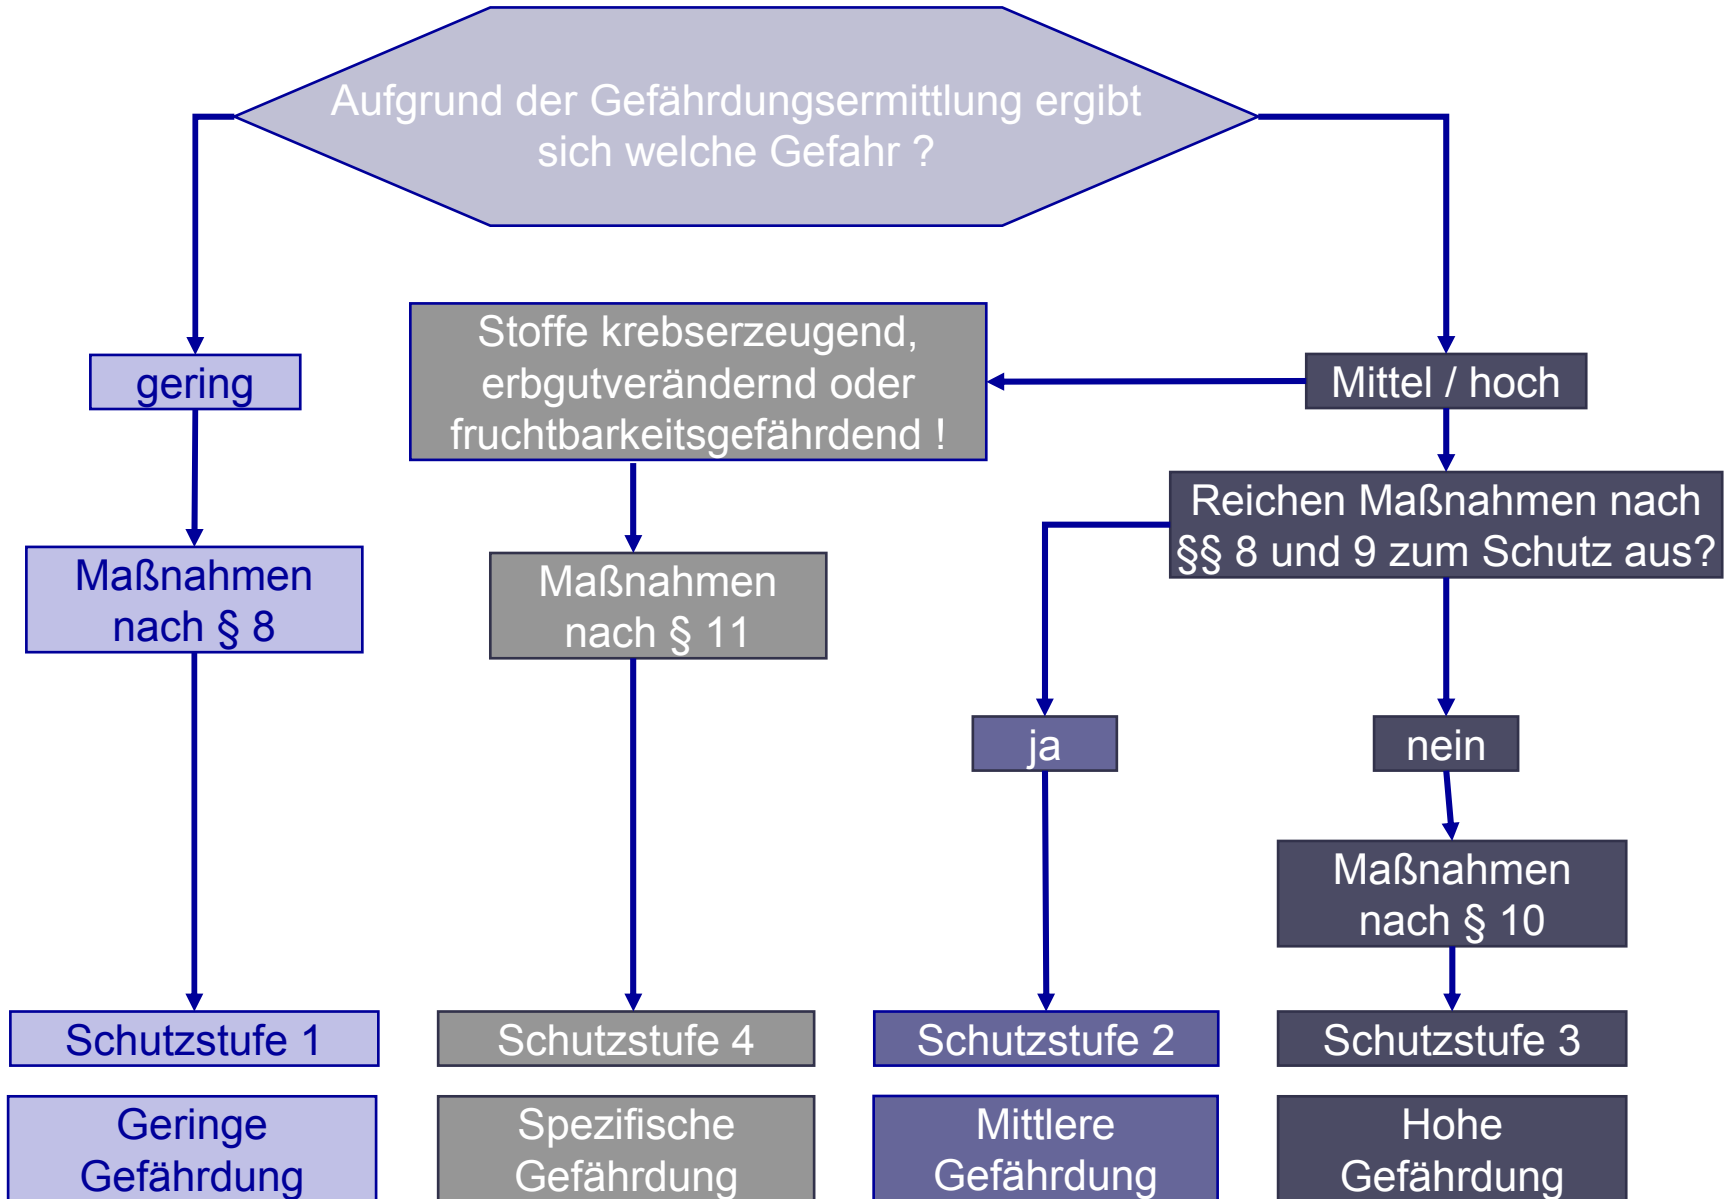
Aufgrund der Gefährdungsermittlung ergibt sich welche Gefahr ?

gering

Stoffe krebserzeugend, erbgutverändernd oder fruchtbarkeitsgefährdend !

Mittel / hoch

Reichen Maßnahmen nach §§ 8 und 9 zum Schutz aus?

Maßnahmen nach § 8

Maßnahmen nach § 11

ja

nein

Maßnahmen nach § 10

Schutzstufe 1

Schutzstufe 4

Schutzstufe 2

Schutzstufe 3

Geringe Gefährdung

Spezifische Gefährdung

Mittlere Gefährdung

Hohe Gefährdung